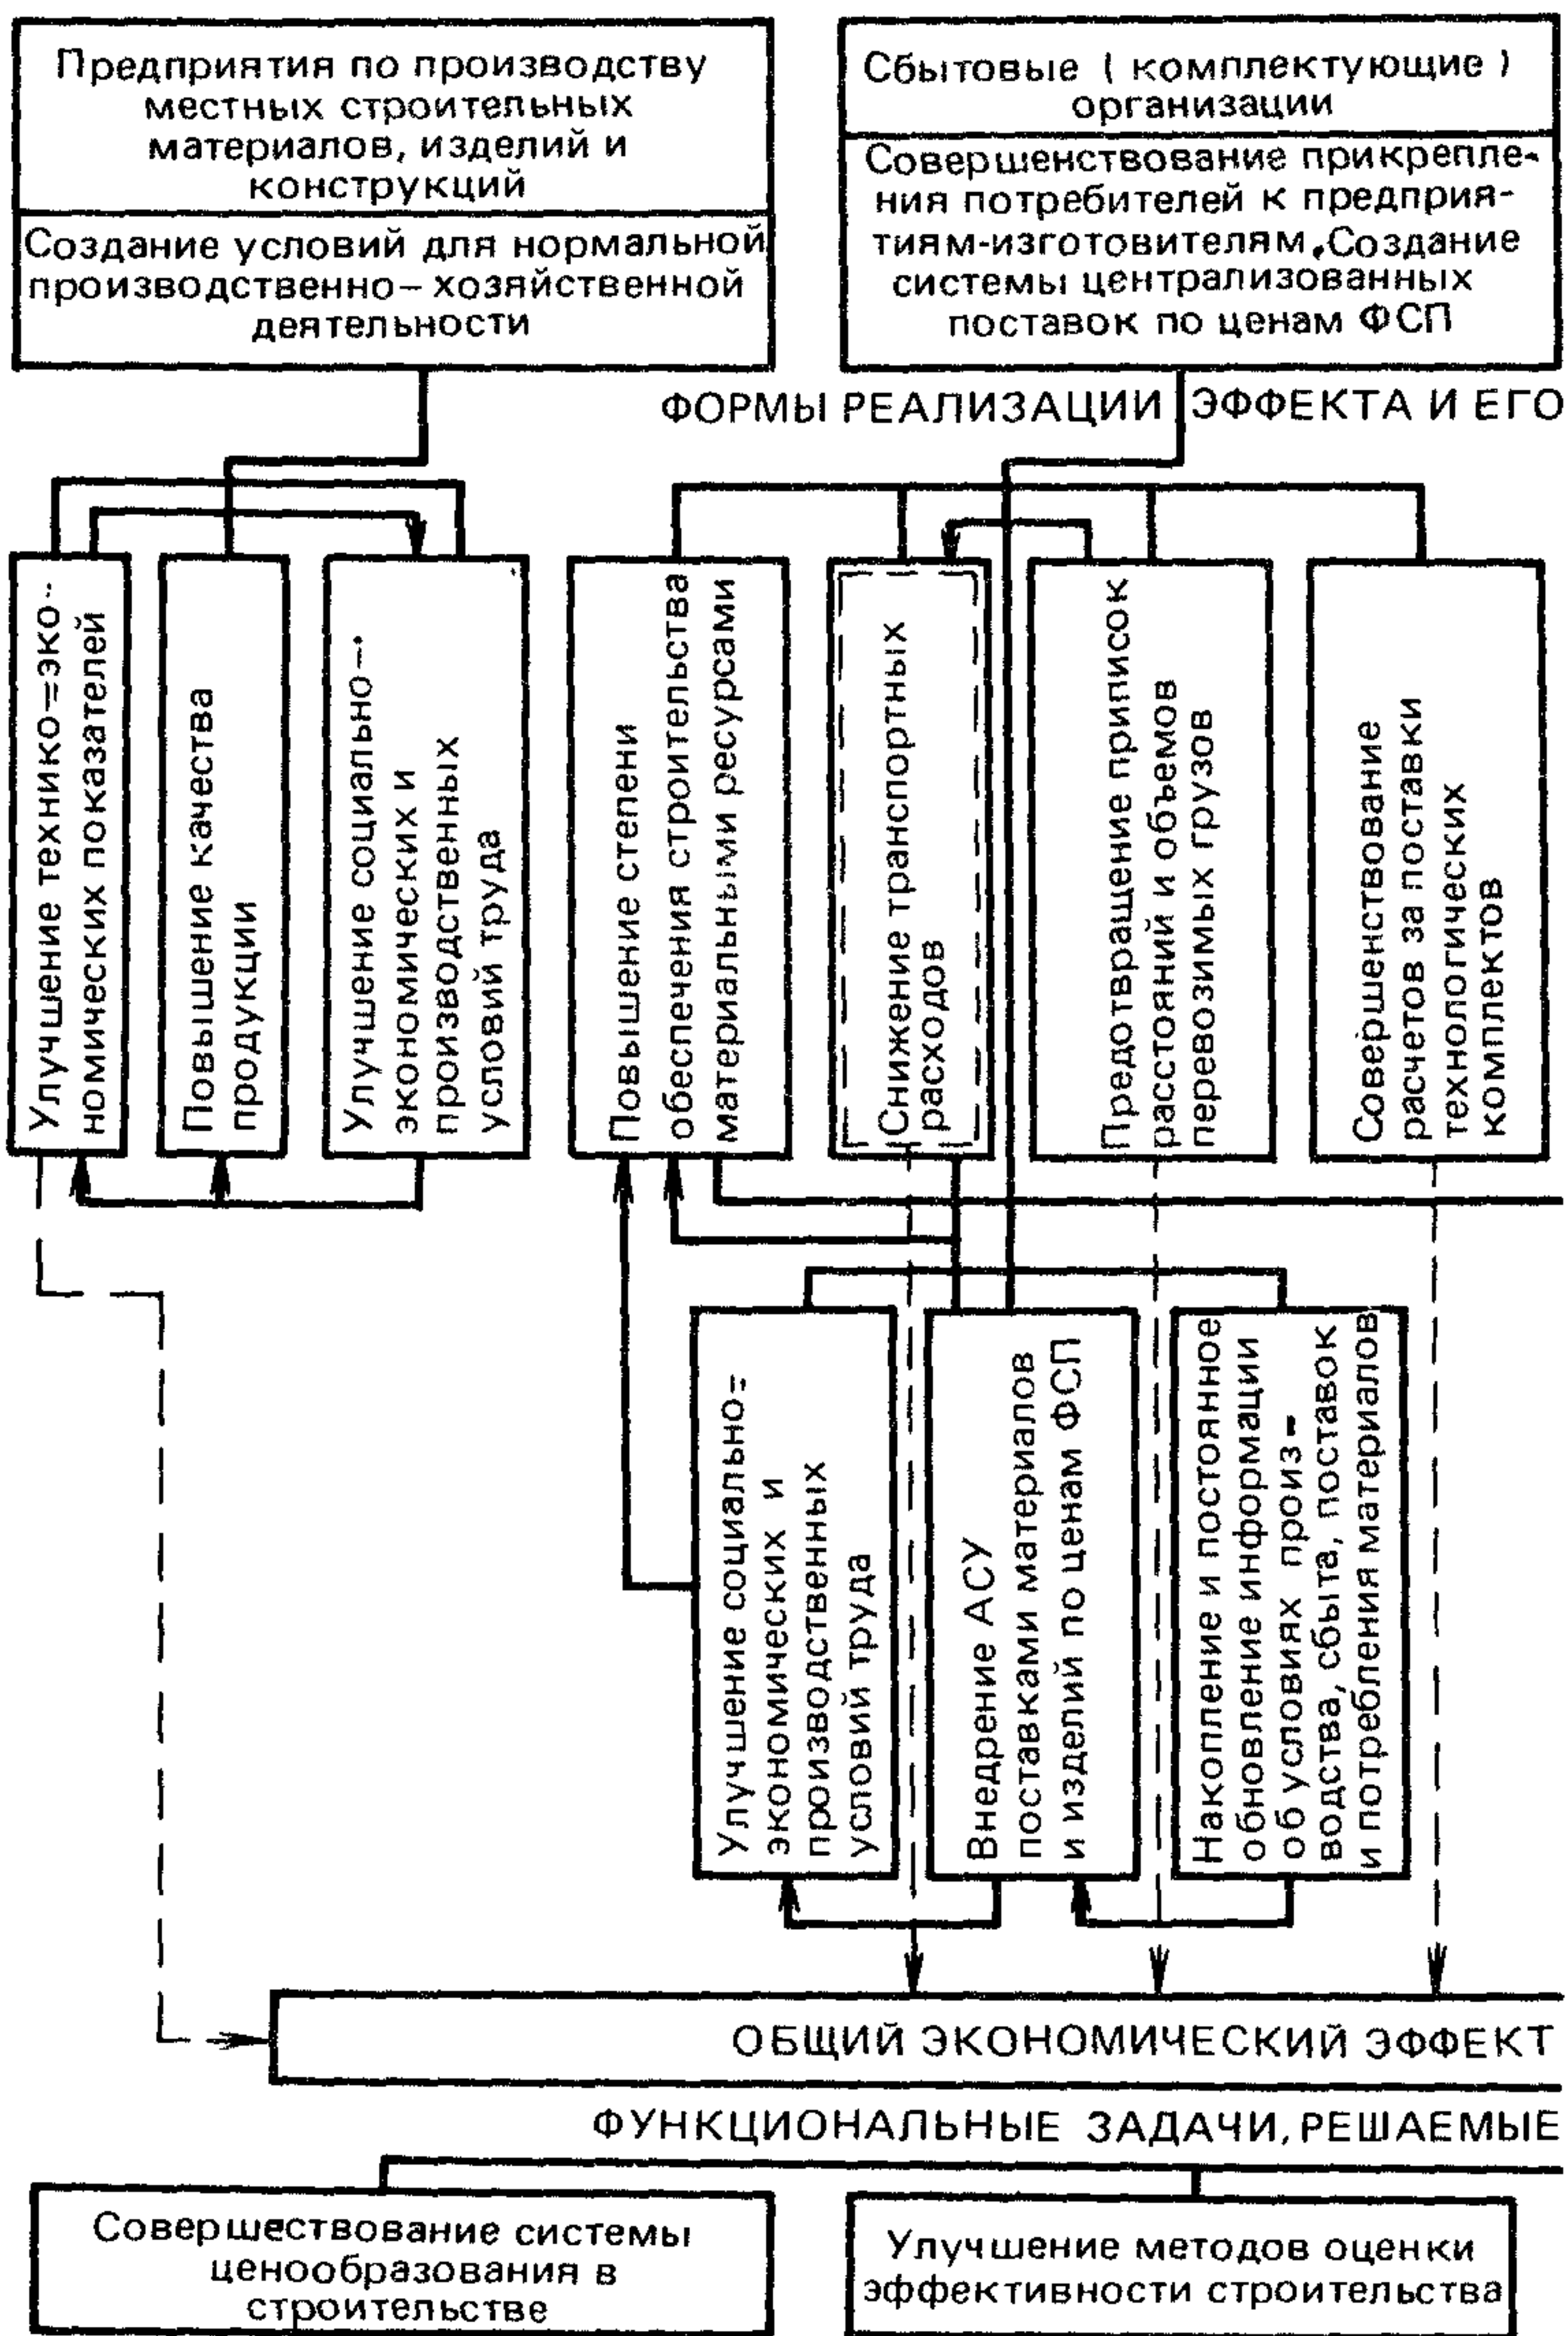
Предприятия по производству местных строительных материалов, изделий и конструкций

Создание условий для нормальной производственно-хозяйственной деятельности

Сбытовые ( комплектующие ) организации

Совершенствование прикрепления потребителей к предприятиям-изготовителям. Создание системы централизованных поставок по ценам ФСП

ФОРМЫ РЕАЛИЗАЦИИ ЭФФЕКТА И ЕГО

Улучшение технико-экономических показателей

Повышение качества продукции

Улучшение социально-экономических и производственных условий труда

Повышение степени обеспечения строительства материальными ресурсами

Снижение транспортных расходов

Предотвращение приписок расстояний и объемов перевозимых грузов

Совершенствование расчетов за поставки технологических комплектов

Улучшение социально-экономических и производственных условий труда

Внедрение АСУ поставками материалов и изделий по ценам ФСП

Накопление и постоянное обновление информации об условиях производства, сбыта, поставок и потребления материалов

ОБЩИЙ ЭКОНОМИЧЕСКИЙ ЭФФЕКТ

ФУНКЦИОНАЛЬНЫЕ ЗАДАЧИ, РЕШАЕМЫЕ

Совершенствование системы ценообразования в строительстве

Улучшение методов оценки эффективности строительства